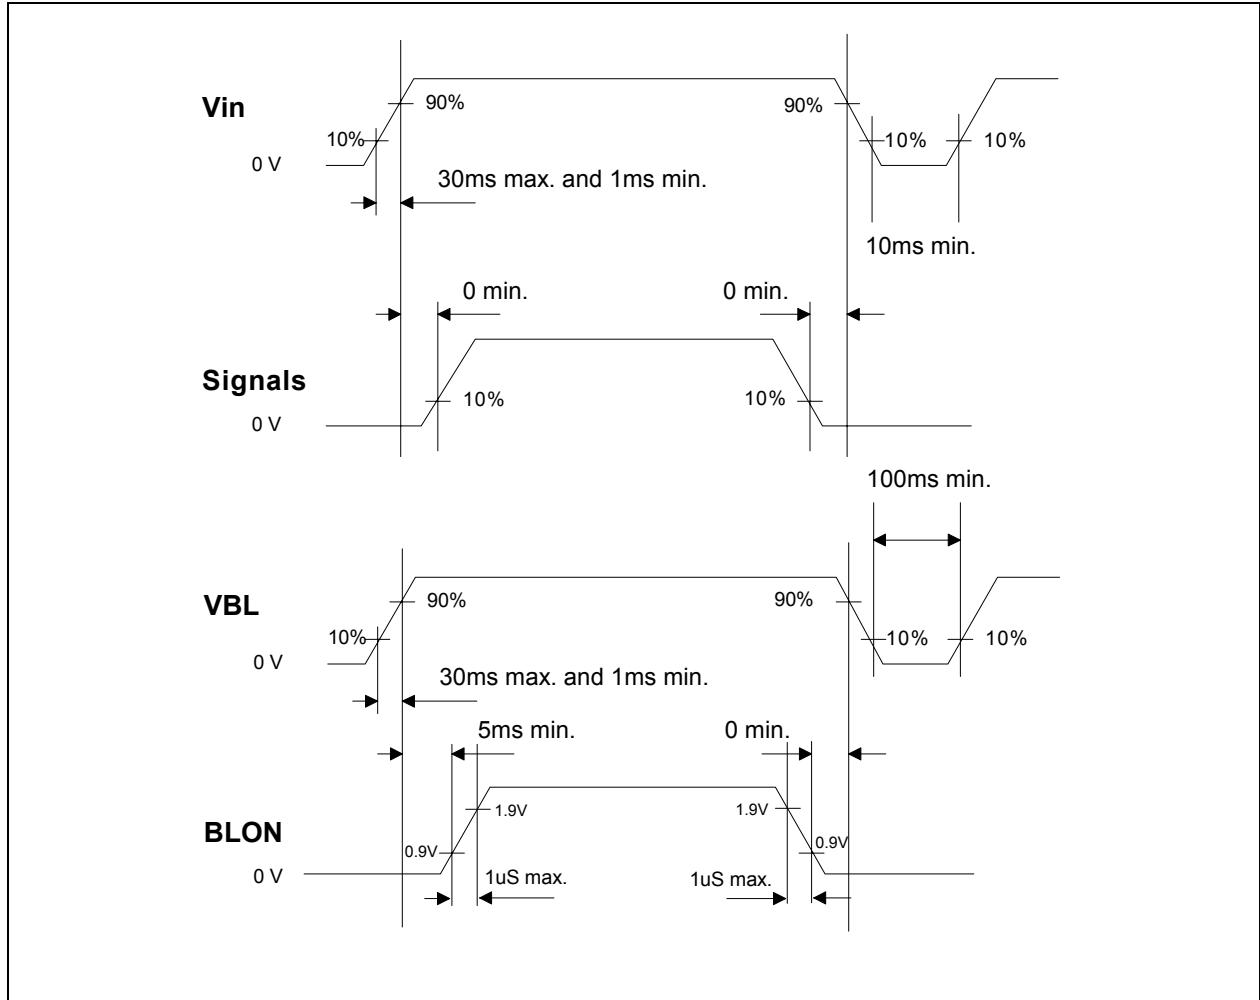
Vin
90%
90%
10%
10%
10%
0 V
30ms max. and 1ms min.
10ms min.
0 min.
0 min.
Signals
10%
10%
0 V
100ms min.
VBL
90%
90%
10%
10%
10%
0 V
30ms max. and 1ms min.
5ms min.
0 min.
1.9V
1.9V
BLON
0.9V
0.9V
0 V
1uS max.
1uS max.